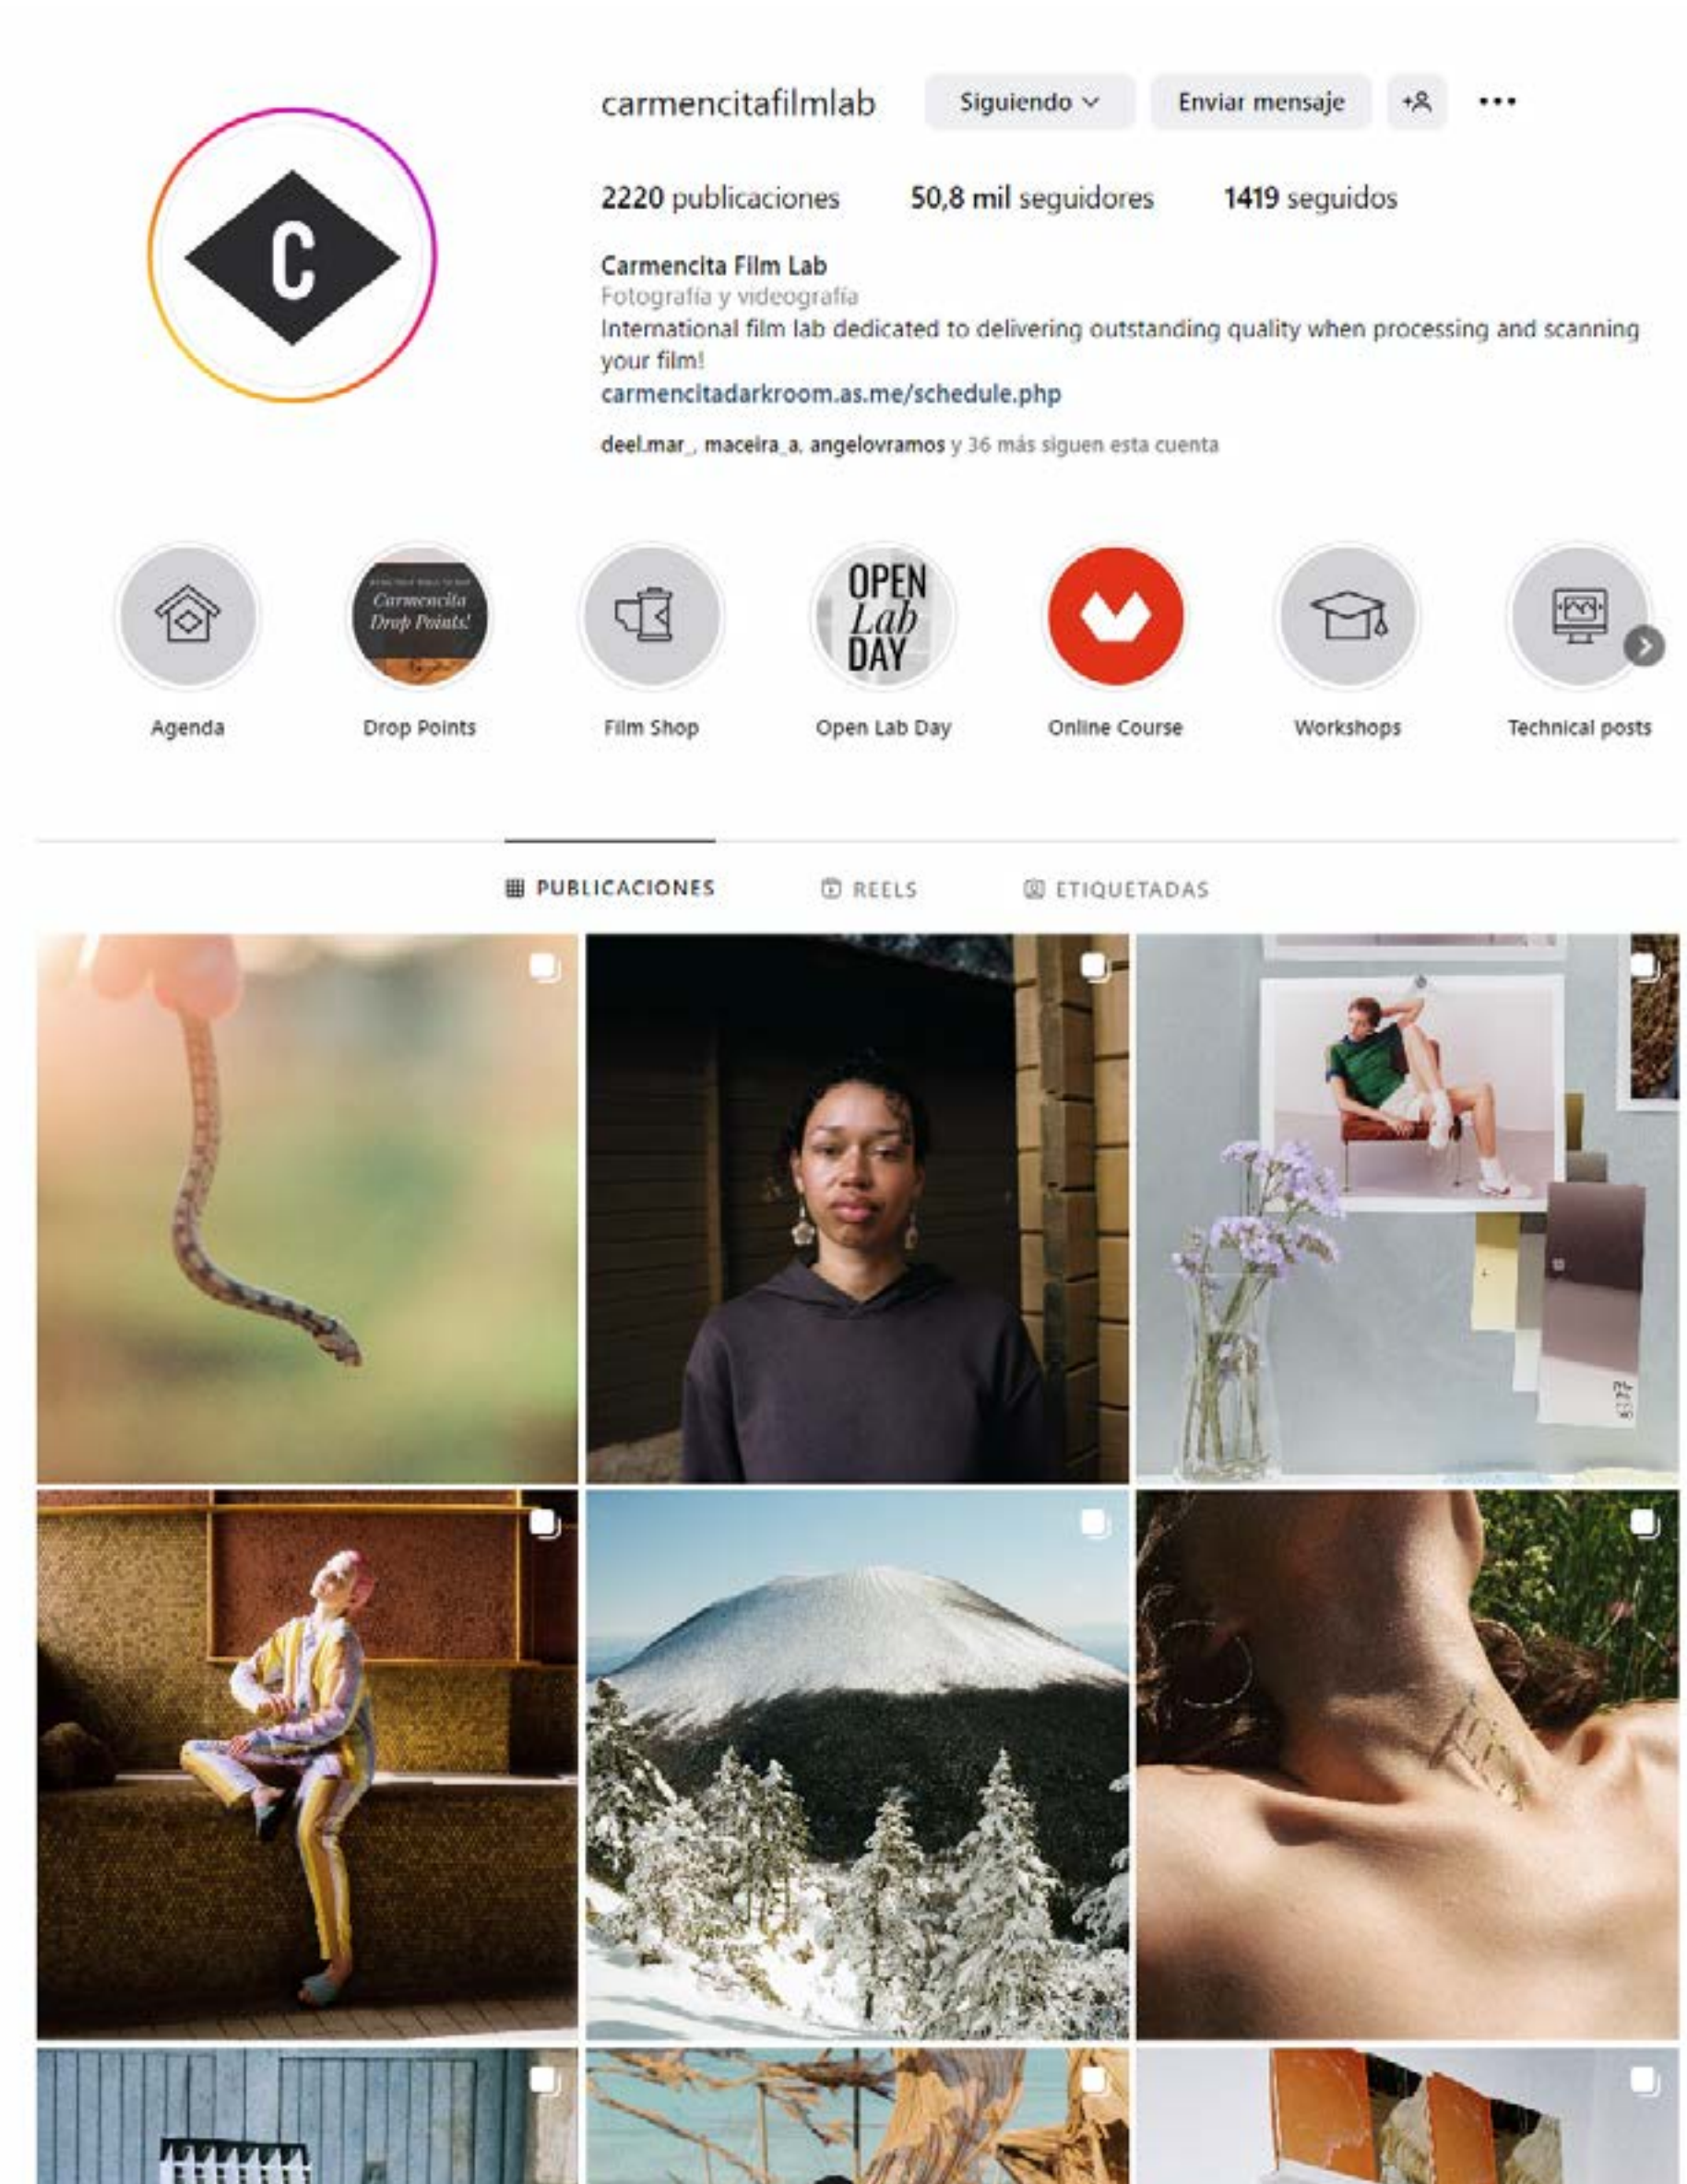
C

carmencitafilmlab Siguiendo Enviar mensaje

2220 publicaciones 50,8 mil seguidores 1419 seguidos

Carmencita Film Lab
Fotografía y videografía
International film lab dedicated to delivering outstanding quality when processing and scanning your film!
carmencitadarkroom.as.me/schedule.php

deel.mar_, maceira_a, angelovramos y 36 más siguen esta cuenta

Carmencita Drop Points!

OPEN Lab DAY

Agenda Drop Points Film Shop Open Lab Day Online Course Workshops Technical posts

PUBLICACIONES REELS ETIQUETADAS